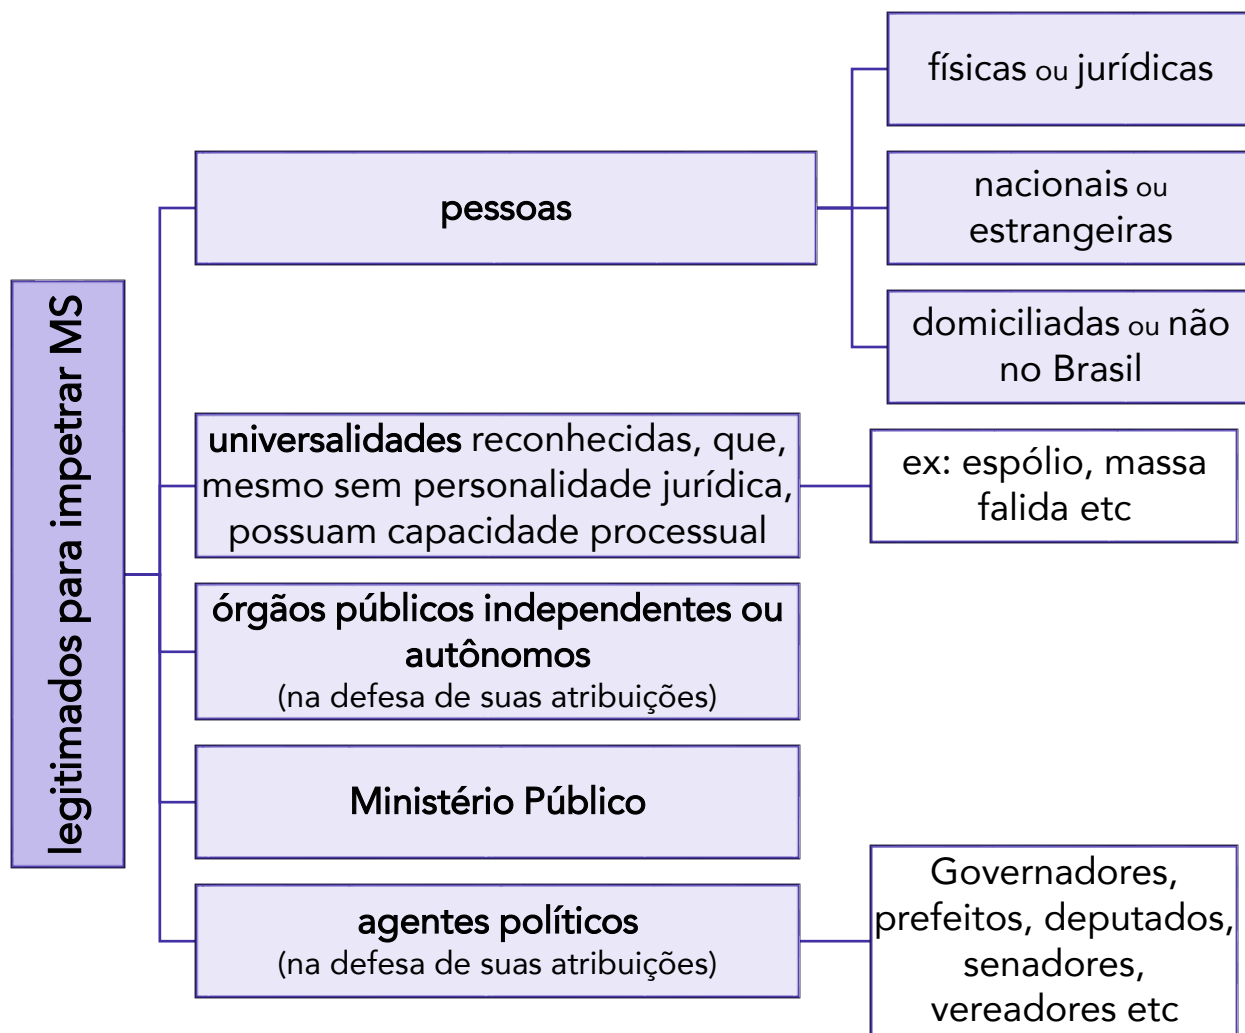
legitimados para impetrar MS

pessoas

físicas ou jurídicas

nacionais ou estrangeiras

domiciliadas ou não no Brasil

universalidades reconhecidas, que, mesmo sem personalidade jurídica, possuam capacidade processual

ex: espólio, massa falida etc

órgãos públicos independentes ou autônomos (na defesa de suas atribuições)

Ministério Público

agentes políticos (na defesa de suas atribuições)

Governadores, prefeitos, deputados, senadores, vereadores etc